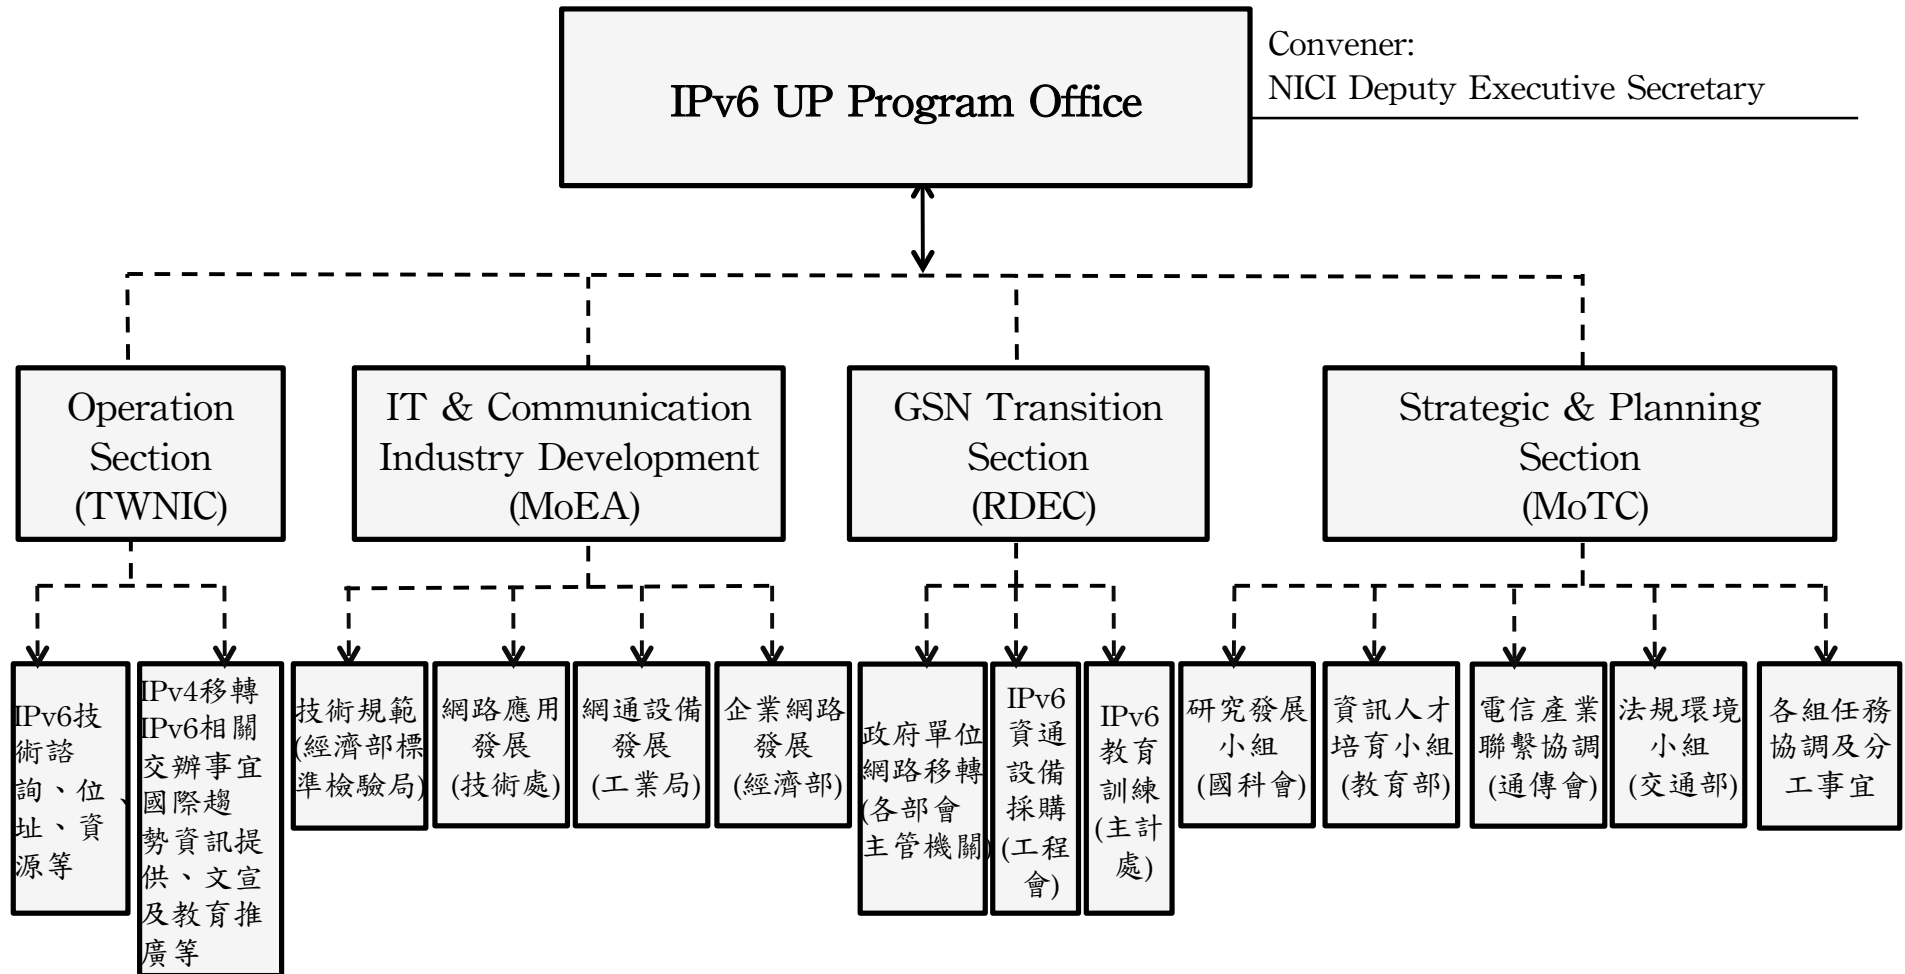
IPv6 UP Program Office

Convener:
NICI Deputy Executive Secretary

Operation Section (TWNIC)

IT & Communication Industry Development (MoEA)

GSN Transition Section (RDEC)

Strategic & Planning Section (MoTC)

IPv6技術諮詢、位址、資源等

IPv4移轉IPv6相關交辦事宜、國際趨勢資訊提供、文宣及教育推廣等

技術規範(經濟部標準檢驗局)

網路應用發展(技術處)

網通設備發展(工業局)

企業網路發展(經濟部)

政府單位網路移轉(各部會主管機關)

IPv6資通設備採購(工程會)

IPv6教育訓練(主計處)

研究發展小組(國科會)

資訊人才培育小組(教育部)

電信產業聯繫協調(通傳會)

法規環境小組(交通部)

各組任務協調及分工事宜